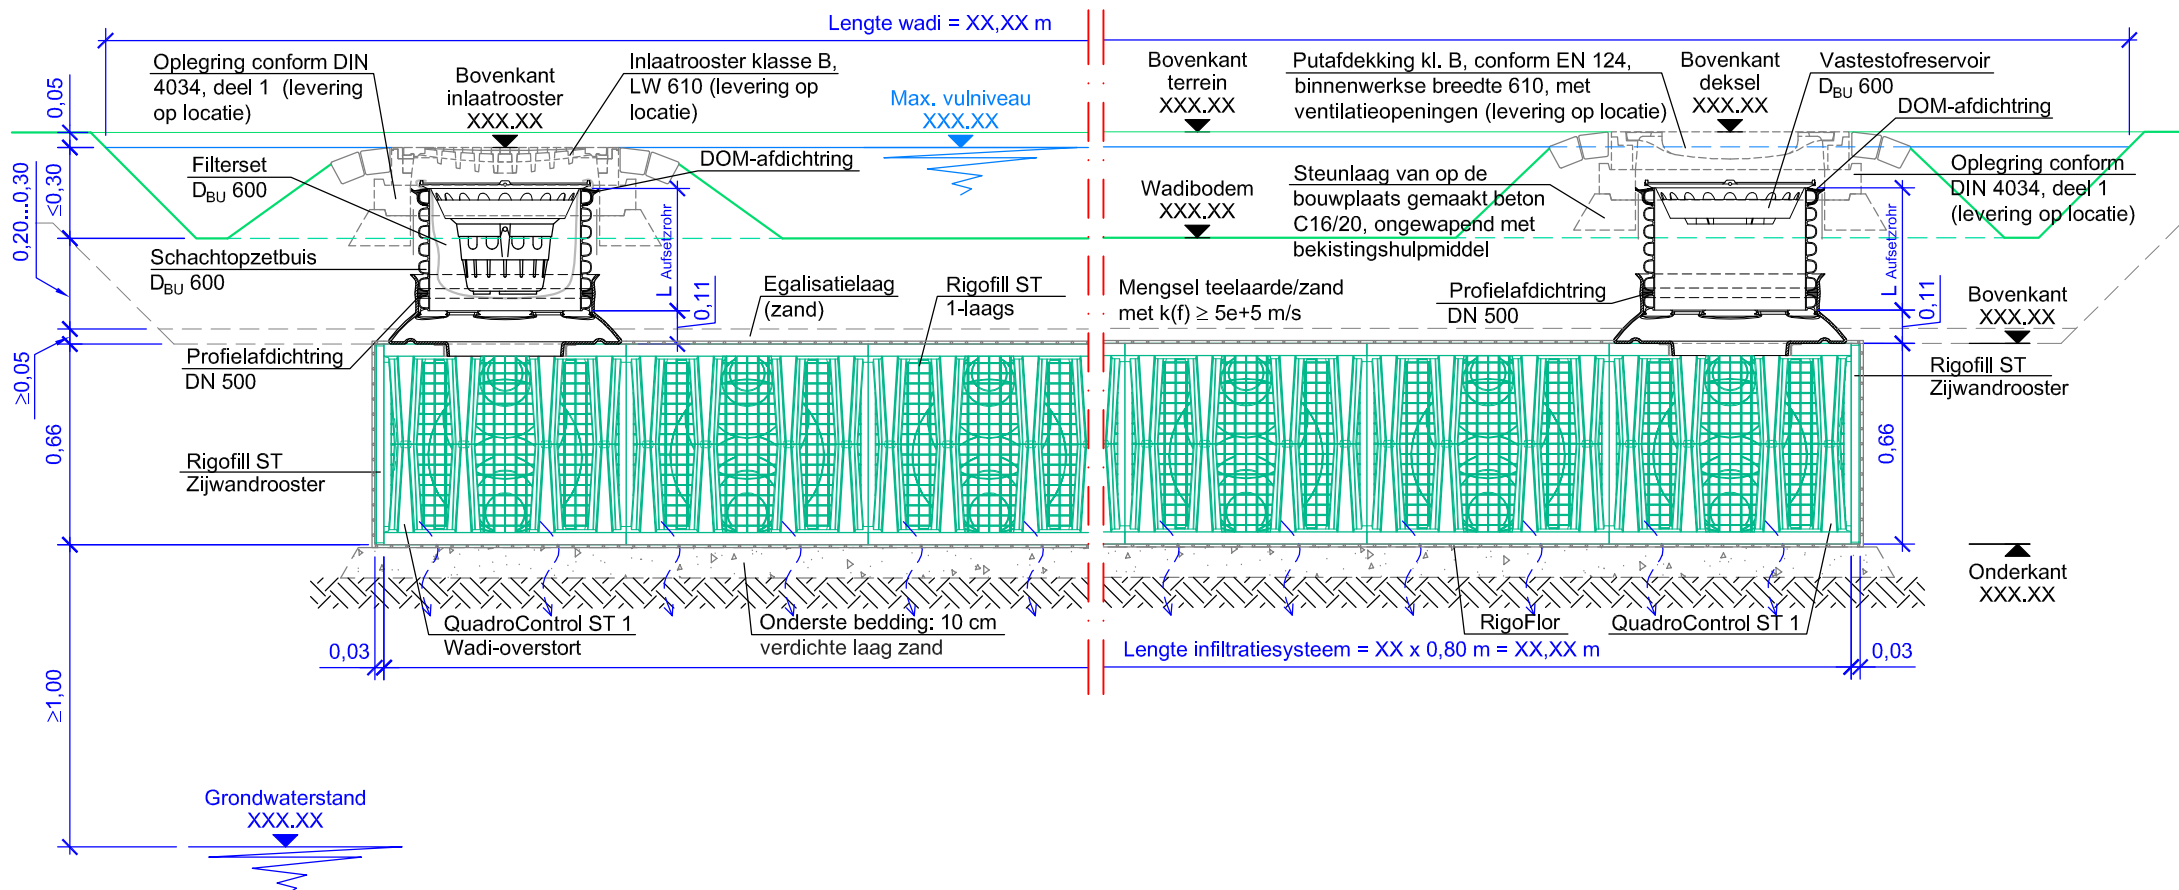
Lengte wadi = XX,XX m

Oplegring conform DIN 4034, deel 1 (levering op locatie)

Bovenkant inlaatrooster XXX.XX

Inlaatrooster klasse B, LW 610 (levering op locatie)

Max. vulniveau XXX.XX

Bovenkant terrein XXX.XX

Putafdekking kl. B, conform EN 124, binnenwerkse breedte 610, met ventilatieopeningen (levering op locatie)

Bovenkant deksel XXX.XX

Vastestofreservoir $D_{BU}$ 600

DOM-afdichtring

0,05

0,20...0,30

≤0,30

Filterset $D_{BU}$ 600

DOM-afdichtring

Wadibodem XXX.XX

Steunlaag van op de bouwplaats gemaakt beton C16/20, ongewapend met bekistingshulpmiddel

Oplegring conform DIN 4034, deel 1 (levering op locatie)

Schachtopzetbuis $D_{BU}$ 600

L Aufsetzrohr

0,11

Egalisatielaag (zand)

Rigofill ST 1-laags

Mengsel teelaarde/zand met k(f) ≥ 5e+5 m/s

Profielafdichtring DN 500

L Aufsetzrohr

0,11

Bovenkant XXX.XX

Profielafdichtring DN 500

≥0,05

Rigofill ST Zijwandrooster

0,66

0,66

Rigofill ST Zijwandrooster

Onderkant XXX.XX

QuadroControl ST 1 Wadi-overstort

Onderste bedding: 10 cm verdichte laag zand

RigoFlor

QuadroControl ST 1

0,03

Lengte infiltratiesysteem = XX x 0,80 m = XX,XX m

0,03

≥1,00

Grondwaterstand XXX.XX